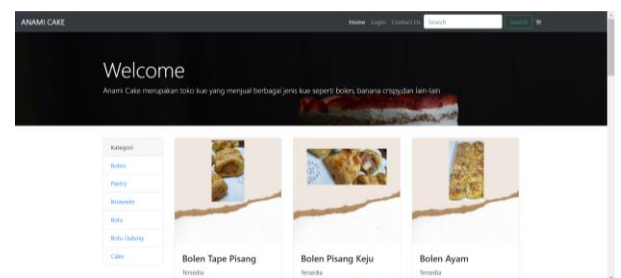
ANAMI CAKE

Home Login Contact Us Search Search

Welcome

Anami Cake merupakan toko kue yang menjual berbagai jenis kue seperti bolen, banana crispy,dan lain-lain

Kategori
Bolen
Pastry
Brownies
Bolu
Bolu Gulung
Cake

Bolen Tape Pisang
Tersedia

Bolen Pisang Keju
Tersedia

Bolen Ayam
Tersedia